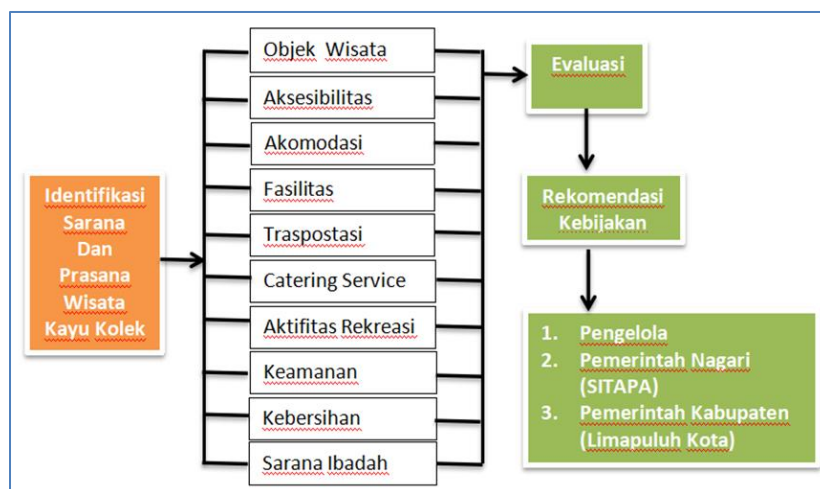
Identifikasi Sarana Dan Prasana Wisata Kayu Kolek

Objek Wisata

Aksesibilitas

Akomodasi

Fasilitas

Traspostasi

Catering Service

Aktifitas Rekreasi

Keamanan

Kebersihan

Sarana Ibadah

Evaluasi

Rekomendasi Kebijakan

1. Pengelola
2. Pemerintah Nagari (SITAPA)
3. Pemerintah Kabupaten (Limapuluh Kota)